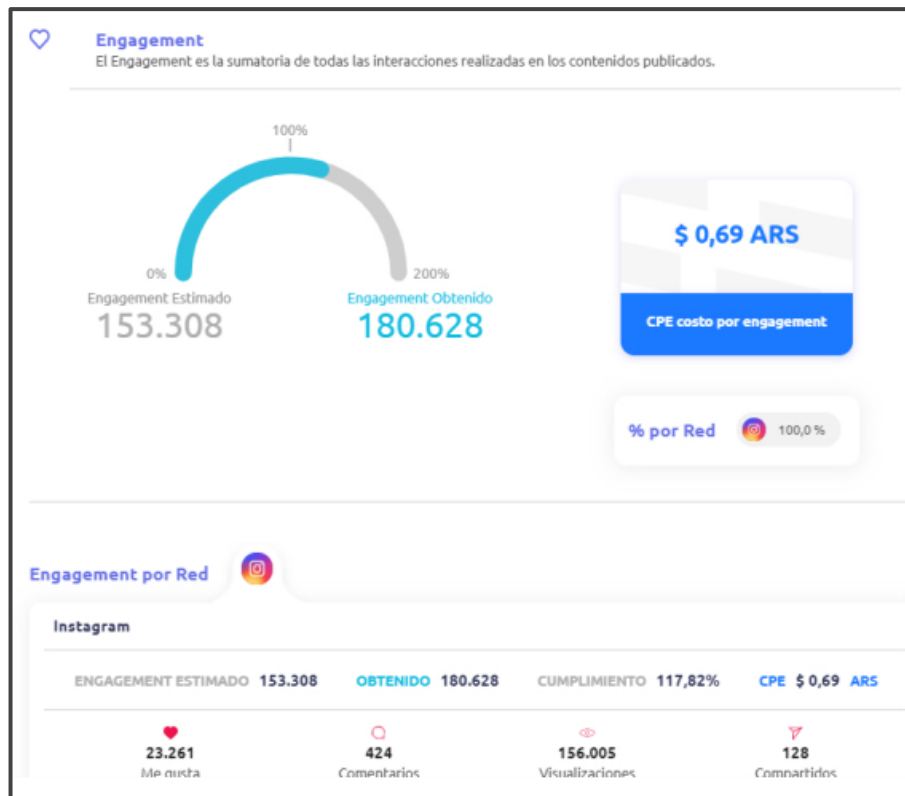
Engagement
El Engagement es la sumatoria de todas las interacciones realizadas en los contenidos publicados.

100%
0%
200%
Engagement Estimado
153.308
Engagement Obtenido
180.628

$ 0,69 ARS
CPE costo por engagement

% por Red
100,0 %

Engagement por Red

Instagram

ENGAGEMENT ESTIMADO 153.308 OBTENIDO 180.628 CUMPLIMIENTO 117,82% CPE $ 0,69 ARS

23.261
Me gusta
424
Comentarios
156.005
Visualizaciones
128
Compartidos